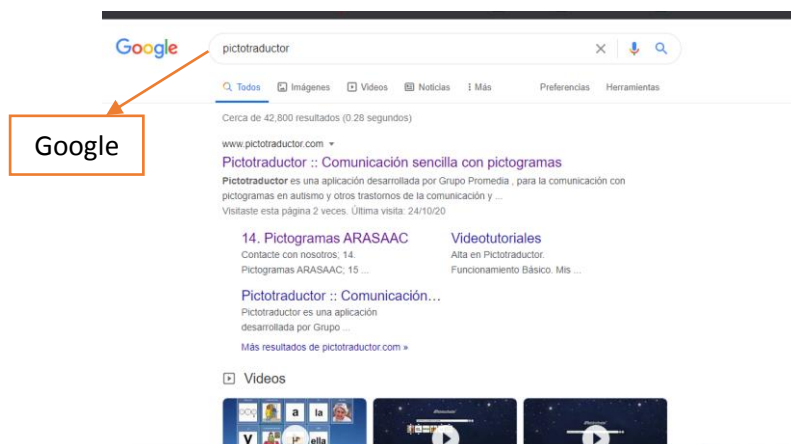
Google

pictotraductor

Todos Imágenes Videos Noticias Más Preferencias Herramientas

Google

Cerca de 42,800 resultados (0.28 segundos)

www.pictotraductor.com

Pictotraductor :: Comunicación sencilla con pictogramas

**Pictotraductor** es una aplicación desarrollada por Grupo Promedia , para la comunicación con pictogramas en autismo y otros trastornos de la comunicación y ...

Visitaste esta página 2 veces. Última visita: 24/10/20

14. Pictogramas ARASAAC

Contacte con nosotros; 14. Pictogramas ARASAAC; 15 ...

Videotutoriales

Alta en Pictotraductor. Funcionamiento Básico. Mis ...

Pictotraductor :: Comunicación...

Pictotraductor es una aplicación desarrollada por Grupo ...

Más resultados de pictotraductor.com »

Videos

a la y ella